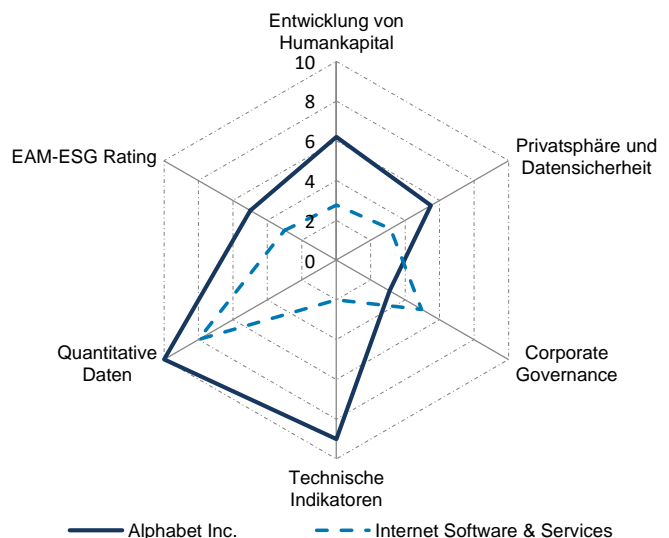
Entwicklung von Humankapital

10
8
6
4
2
0

Privatsphäre und Datensicherheit

Corporate Governance

Technische Indikatoren

Quantitative Daten

EAM-ESG Rating

Alphabet Inc.
Internet Software & Services